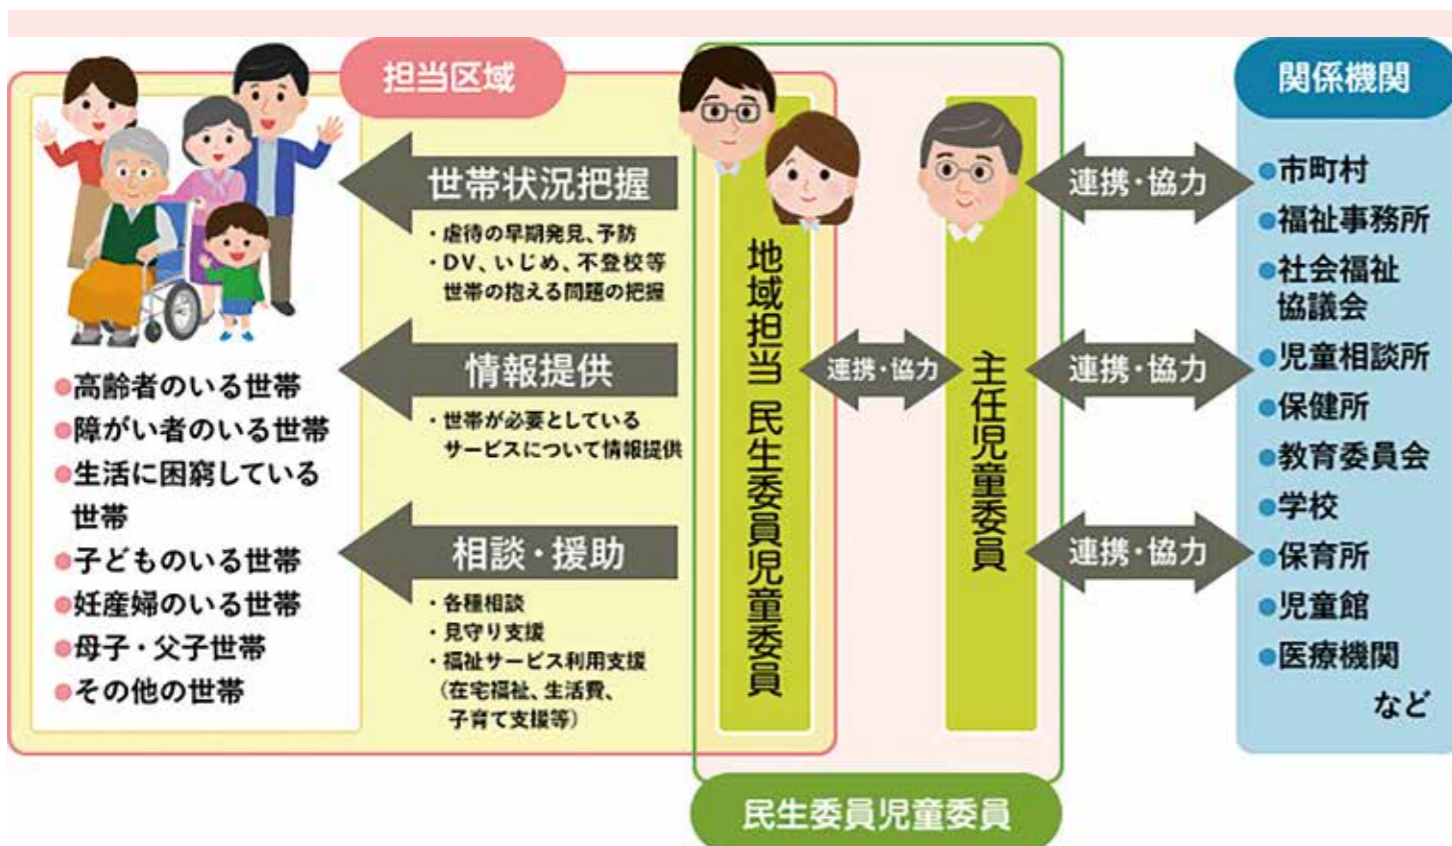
担当区域

●高齢者のいる世帯
●障がい者のいる世帯
●生活に困窮している世帯
●子どものいる世帯
●妊産婦のいる世帯
●母子・父子世帯
●その他の世帯

世帯状況把握
・虐待の早期発見、予防
・DV、いじめ、不登校等世帯の抱える問題の把握

情報提供
・世帯が必要としているサービスについて情報提供

相談・援助
・各種相談
・見守り支援
・福祉サービス利用支援（在宅福祉、生活費、子育て支援等）

地域担当 民生委員児童委員

連携・協力

主任児童委員

連携・協力

連携・協力

連携・協力

関係機関
●市町村
●福祉事務所
●社会福祉協議会
●児童相談所
●保健所
●教育委員会
●学校
●保育所
●児童館
●医療機関
など

民生委員児童委員